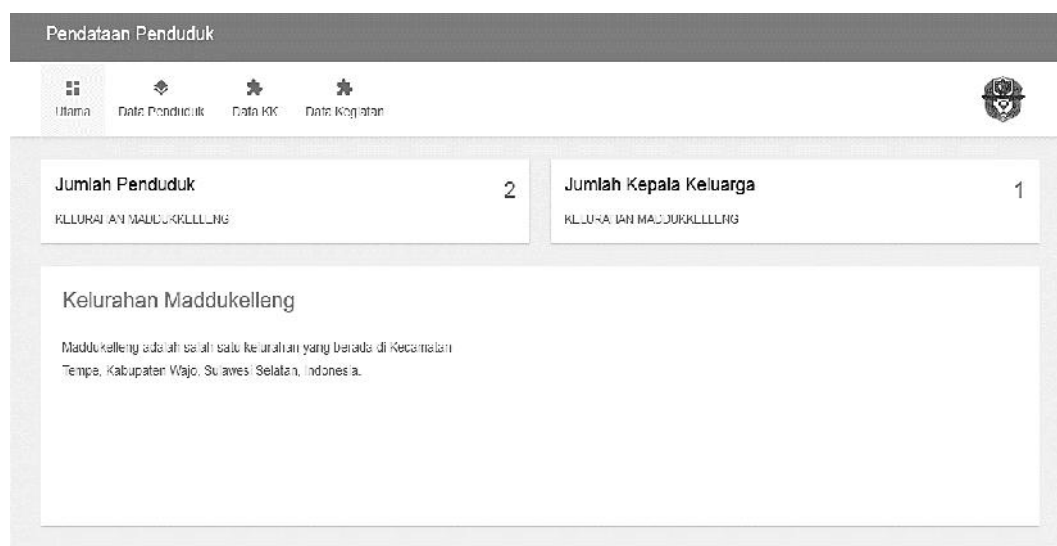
Pendataan Penduduk

Utama Data Penduduk Data KK Data Kegiatan

Jumlah Penduduk 2

KELURAHAN MADDUKKELLENG

Jumlah Kepala Keluarga 1

KELURAHAN MADDUKKELLENG

Kelurahan Maddukelleng

Maddukelleng adalah salah satu kelurahan yang berada di Kecamatan Tempe, Kabupaten Wajo, Sulawesi Selatan, Indonesia.